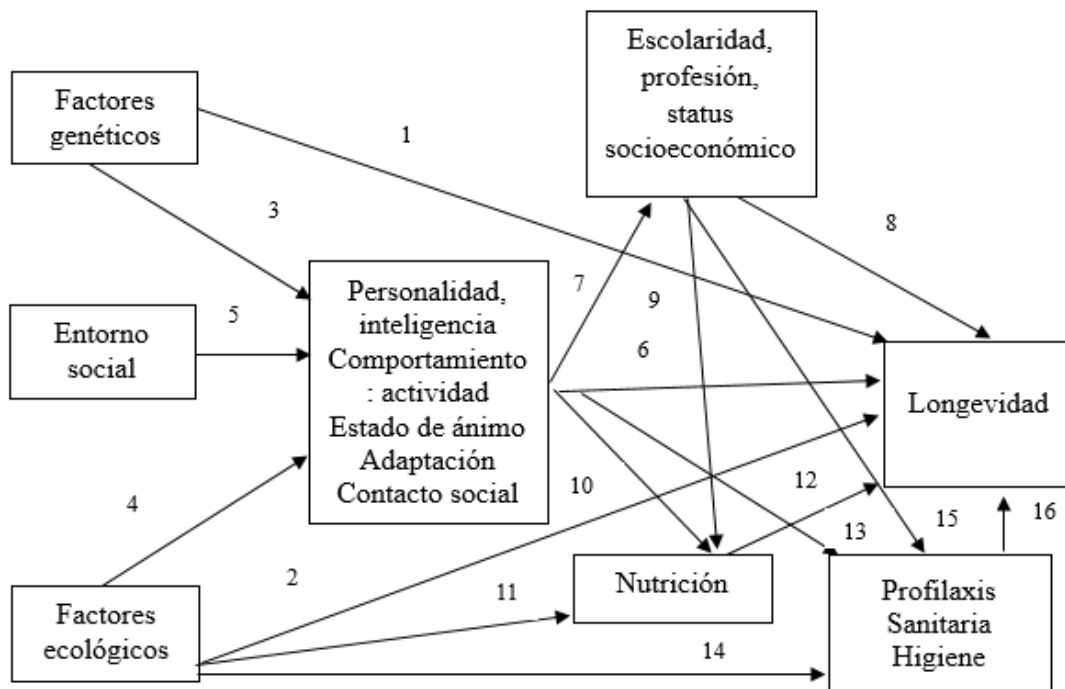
Factores genéticos

Escolaridad, profesión, status socioeconómico

1

3

8

7

9

Personalidad, inteligencia Comportamiento : actividad Estado de ánimo Adaptación Contacto social

Entorno social

5

6

Longevidad

10

12

4

13

15

16

2

Nutrición

11

Profilaxis Sanitaria Higiene

Factores ecológicos

14